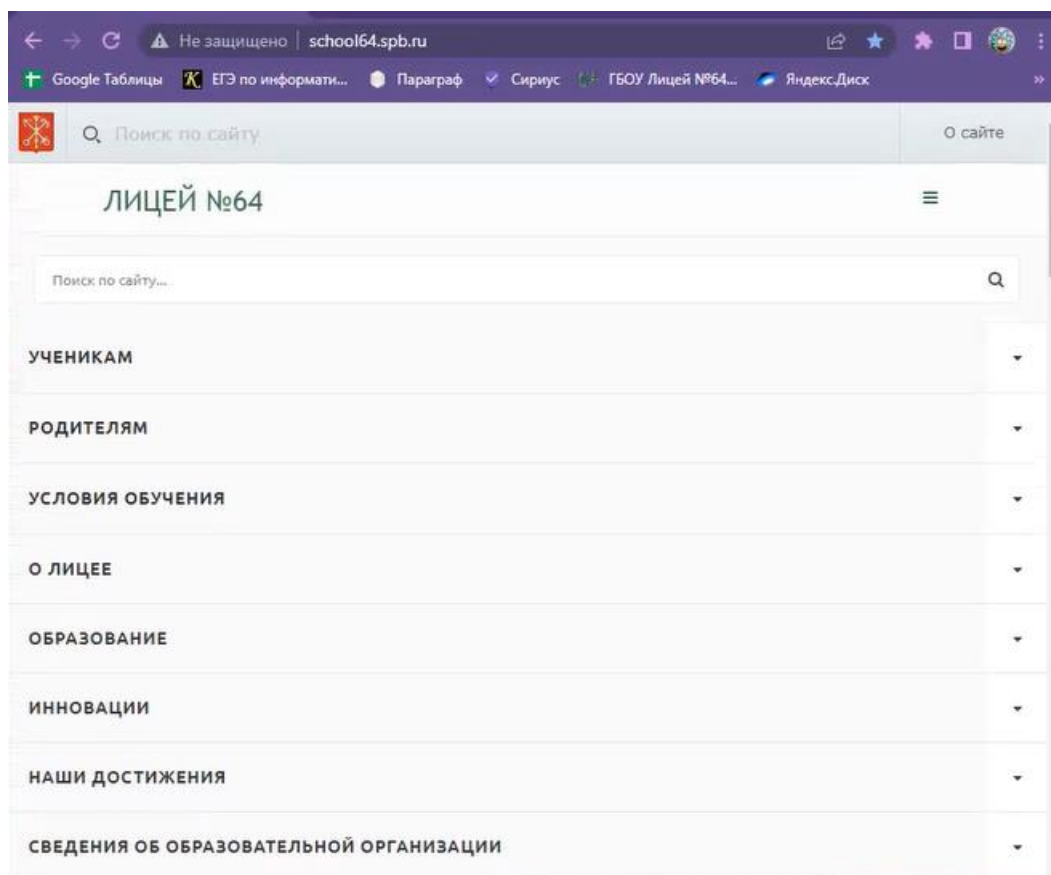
Не защищено | school64.spb.ru

Google Таблицы ЕГЭ по информати... Параграф Сириус ГБОУ Лицей №64... Яндекс.Диск

Поиск по сайту

О сайте

ЛИЦЕЙ №64

Поиск по сайту...

УЧЕНИКАМ

РОДИТЕЛЯМ

УСЛОВИЯ ОБУЧЕНИЯ

О ЛИЦЕЕ

ОБРАЗОВАНИЕ

ИННОВАЦИИ

НАШИ ДОСТИЖЕНИЯ

СВЕДЕНИЯ ОБ ОБРАЗОВАТЕЛЬНОЙ ОРГАНИЗАЦИИ